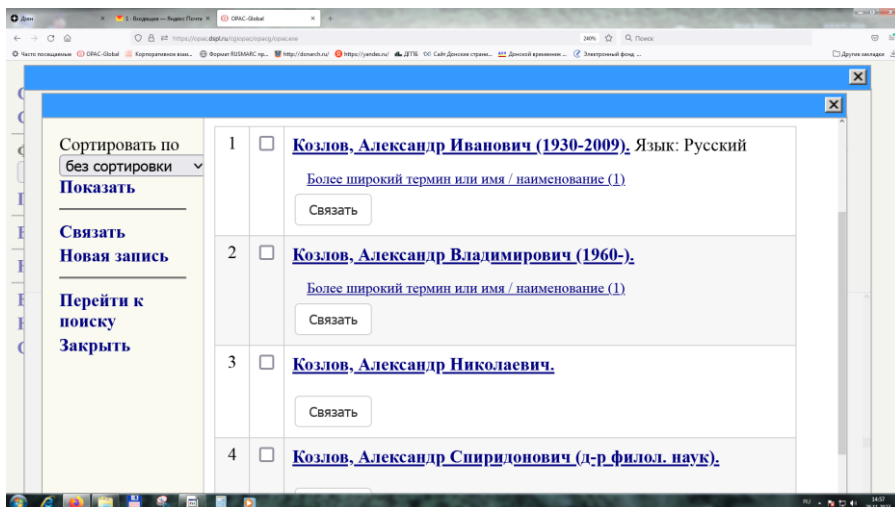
Дон
1 · Входящие — Яндекс Почта
OPAC-Global
https://opac.dspl.ru/cgiopac/opacg/opac.exe
240%
Поиск
Часто посещаемые
OPAC-Global
Корпоративное взаи...
Формат RUSMARC пр...
http://donarch.ru/
https://yandex.ru/
ДГПБ
Сайт Донские страни...
Донской временник ...
Электронный фонд ...
Другие закладки

Сортировать по
без сортировки
Показать

Связать
Новая запись

Перейти к поиску
Закрыть

| | | |
|---|---|---|
| 1 | ☐ | Козлов, Александр Иванович (1930-2009). Язык: Русский<br>Более широкий термин или имя / наименование (1)<br>Связать |
| 2 | ☐ | Козлов, Александр Владимирович (1960-).<br>Более широкий термин или имя / наименование (1)<br>Связать |
| 3 | ☐ | Козлов, Александр Николаевич.<br>Связать |
| 4 | ☐ | Козлов, Александр Спиридонович (д-р филол. наук). |

RU
14:57